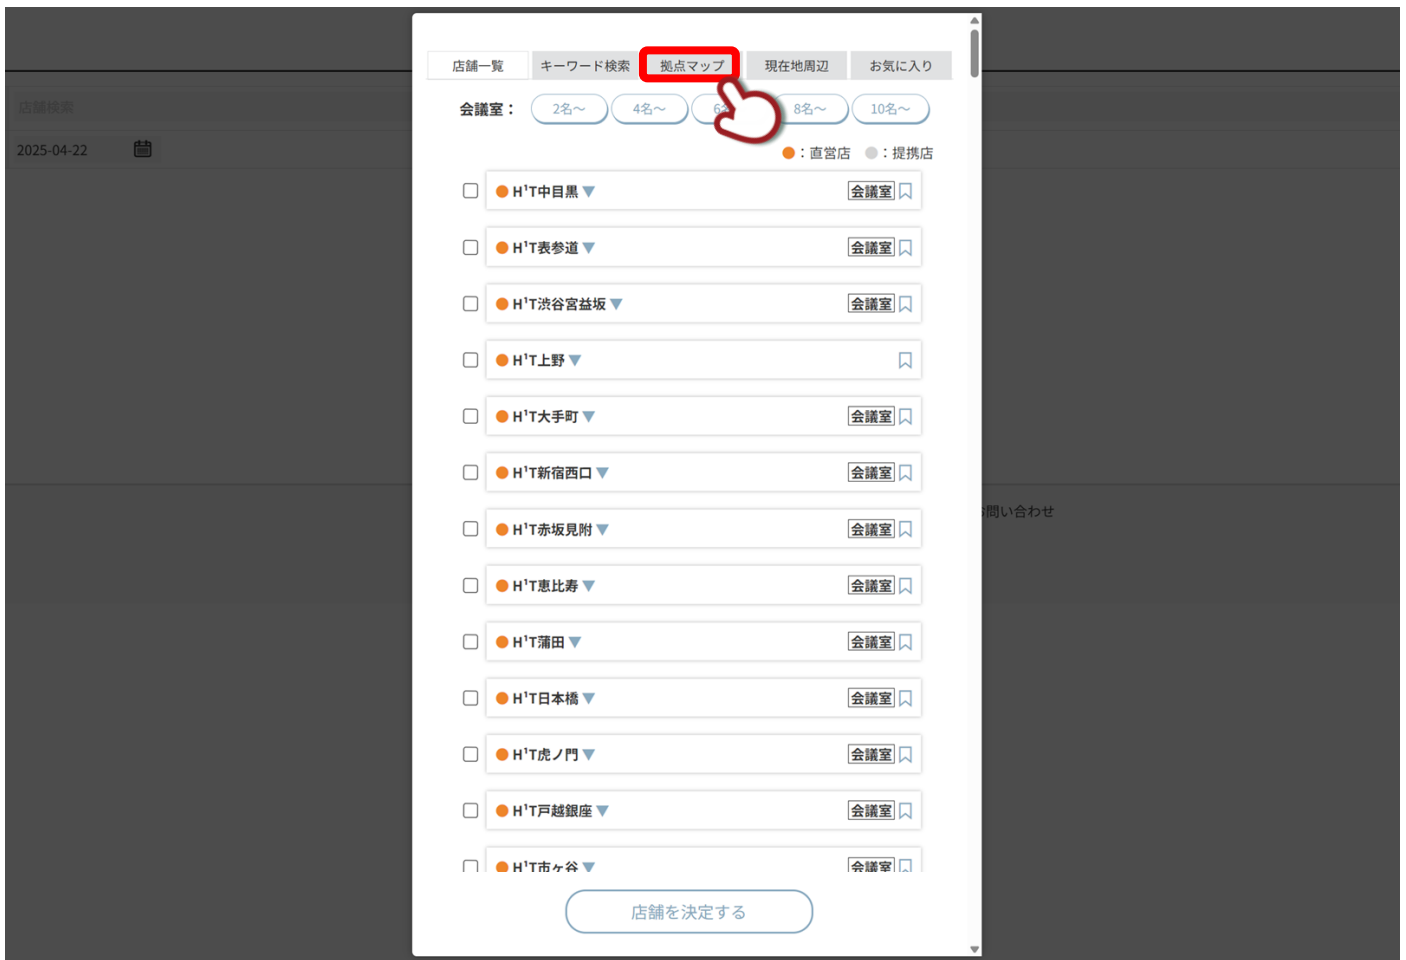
店舗検索

2025-04-22

店舗一覧 | キーワード検索 | 拠点マップ | 現在地周辺 | お気に入り

会議室： 2名～ 4名～ 6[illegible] 8名～ 10名～

●：直営店 ●：提携店

H¹T中目黒 会議室

H¹T表参道 会議室

H¹T渋谷宮益坂 会議室

H¹T上野

H¹T大手町 会議室

H¹T新宿西口 会議室

H¹T赤坂見附 会議室

H¹T恵比寿 会議室

H¹T蒲田 会議室

H¹T日本橋 会議室

H¹T虎ノ門 会議室

H¹T戸越銀座 会議室

H¹T市ヶ谷 会議室

店舗を決定する

お問い合わせ